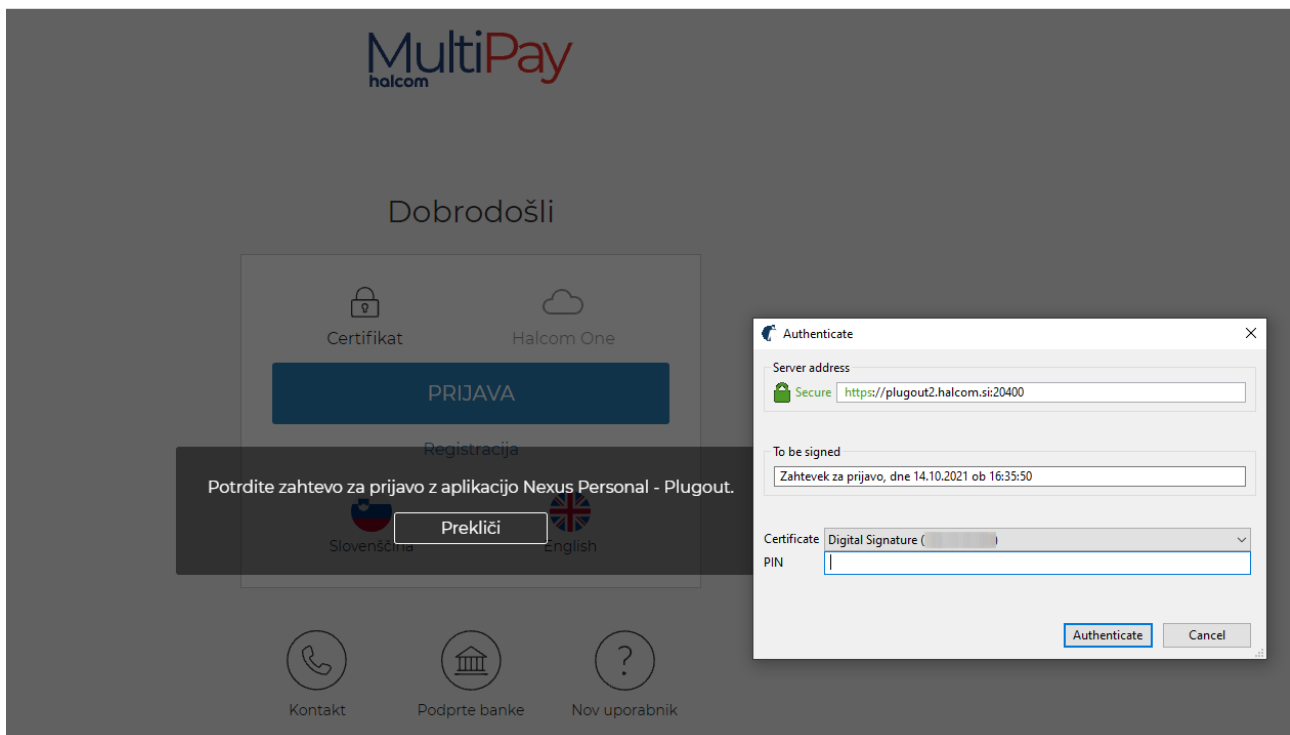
MultiPay
halcom

Dobrodošli

Certifikat

Halcom One

PRIJAVA

Registracija

Potrdite zahtevo za prijavo z aplikacijo Nexus Personal - Plugout.

Prekliči

Slovenščina

English

Kontakt

Podprte banke

Nov uporabnik

Authenticate

Server address

Secure https://plugout2.halcom.si:20400

To be signed

Zahtevek za prijavo, dne 14.10.2021 ob 16:35:50

Certificate Digital Signature ([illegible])

PIN

Authenticate

Cancel